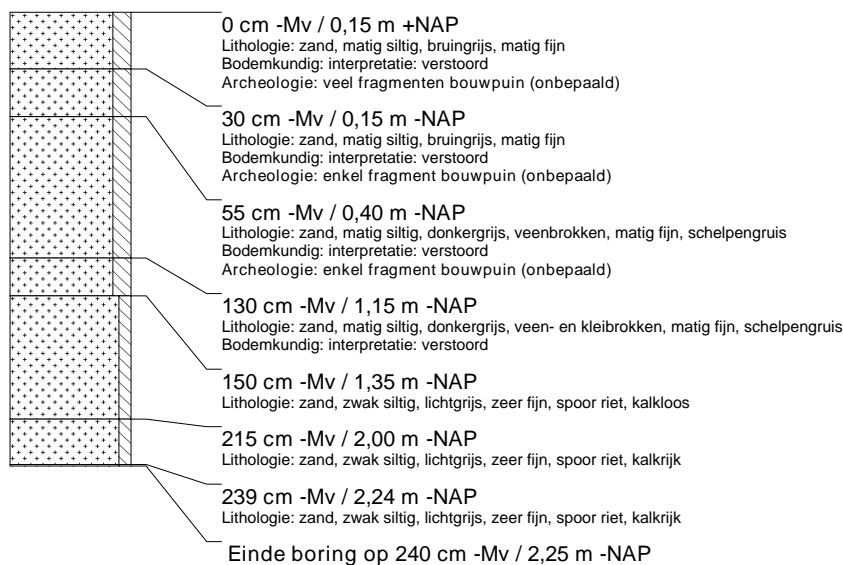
0 cm -Mv / 0,15 m +NAP
Lithologie: zand, matig siltig, bruingrijs, matig fijn
Bodemkundig: interpretatie: verstoord
Archeologie: veel fragmenten bouwpuin (onbepaald)

30 cm -Mv / 0,15 m -NAP
Lithologie: zand, matig siltig, bruingrijs, matig fijn
Bodemkundig: interpretatie: verstoord
Archeologie: enkel fragment bouwpuin (onbepaald)

55 cm -Mv / 0,40 m -NAP
Lithologie: zand, matig siltig, donkergrijs, veenbrokken, matig fijn, schelpengruis
Bodemkundig: interpretatie: verstoord
Archeologie: enkel fragment bouwpuin (onbepaald)

130 cm -Mv / 1,15 m -NAP
Lithologie: zand, matig siltig, donkergrijs, veen- en kleibrokken, matig fijn, schelpengruis
Bodemkundig: interpretatie: verstoord

150 cm -Mv / 1,35 m -NAP
Lithologie: zand, zwak siltig, lichtgrijs, zeer fijn, spoor riet, kalkloos

215 cm -Mv / 2,00 m -NAP
Lithologie: zand, zwak siltig, lichtgrijs, zeer fijn, spoor riet, kalkrijk

239 cm -Mv / 2,24 m -NAP
Lithologie: zand, zwak siltig, lichtgrijs, zeer fijn, spoor riet, kalkrijk

Einde boring op 240 cm -Mv / 2,25 m -NAP